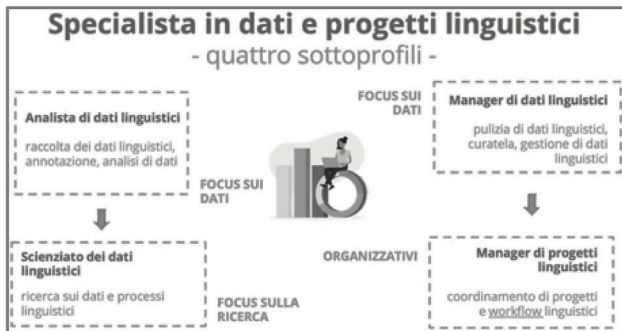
Specialista in dati e progetti linguistici
- quattro sottoprofili -

Analista di dati linguistici
raccolta dei dati linguistici, annotazione, analisi di dati

FOCUS SUI DATI

Manager di dati linguistici
pulizia di dati linguistici, curatela, gestione di dati linguistici

FOCUS SUI DATI

Scienziato dei dati linguistici
ricerca sui dati e processi linguistici

FOCUS SULLA RICERCA

ORGANIZZATIVI

Manager di progetti linguistici
coordinamento di progetti e workflow linguistici